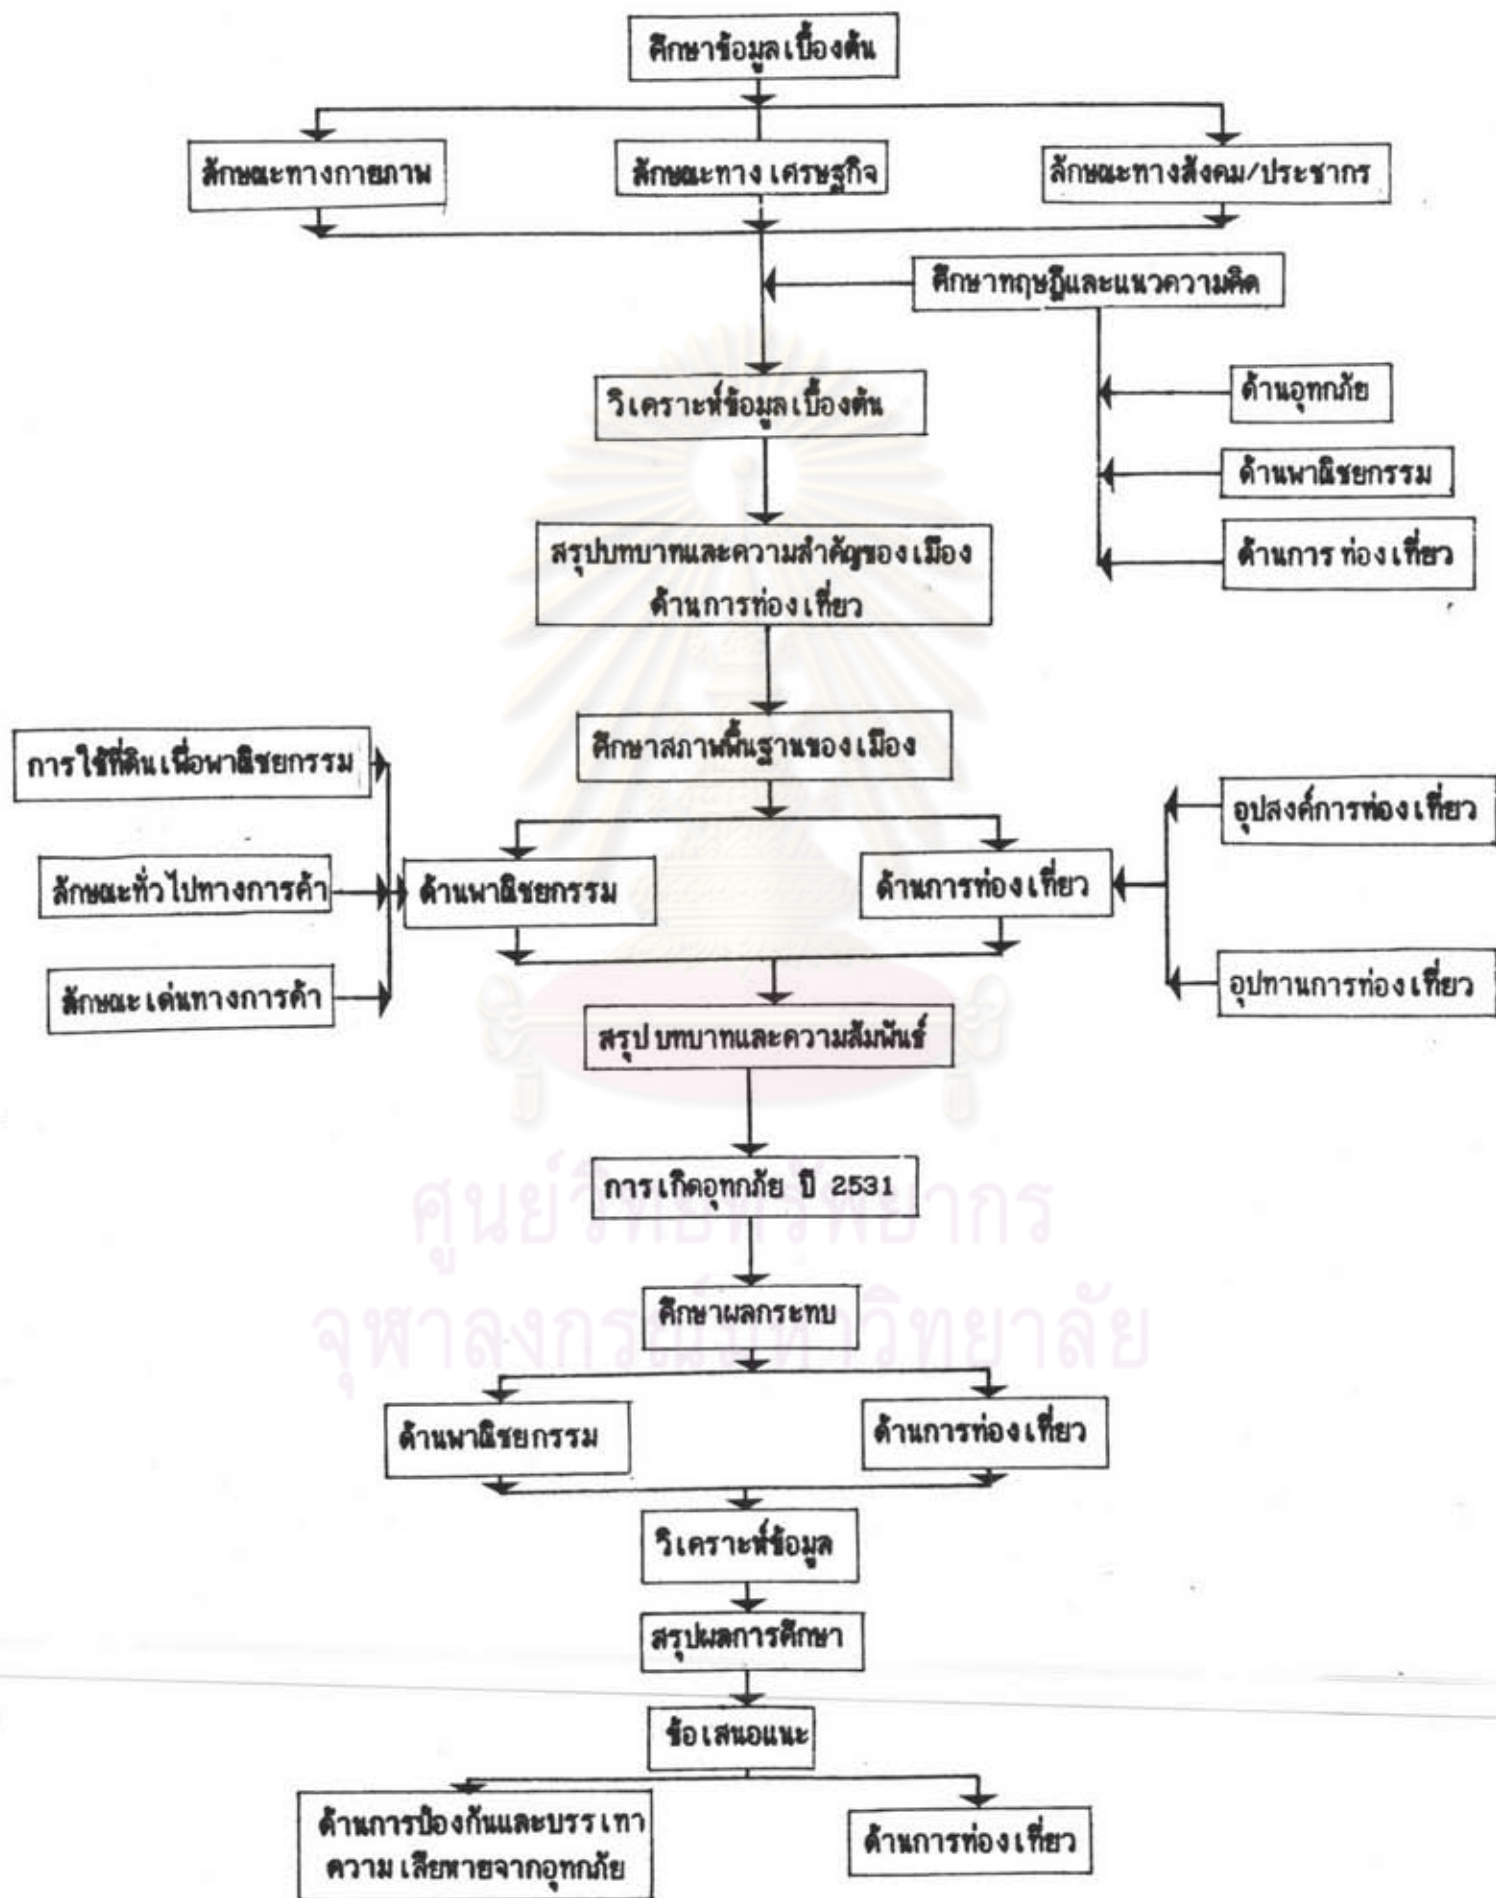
ศึกษาข้อมูลเบื้องต้น

ลักษณะทางกายภาพ

ลักษณะทาง เศรษฐกิจ

ลักษณะทางสังคม/ประชากร

ศึกษาทฤษฎีและแนวความคิด

ด้านอุทกภัย

ด้านพาณิชยกรรม

ด้านการ ท่องเที่ยว

วิเคราะห์ข้อมูลเบื้องต้น

สรุปบทบาทและความสำคัญของเมือง ด้านการท่องเที่ยว

ศึกษาสภาพพื้นฐานของเมือง

การใช้ที่ดินเพื่อพาณิชยกรรม

ลักษณะทั่วไปทางการค้า

ลักษณะ เด่นทางการค้า

ด้านพาณิชยกรรม

ด้านการท่องเที่ยว

อุปสงค์การท่องเที่ยว

อุปทานการท่องเที่ยว

สรุป บทบาทและความสัมพันธ์

การเกิดอุทกภัย ปี 2531

ศึกษาผลกระทบ

ด้านพาณิชยกรรม

ด้านการท่องเที่ยว

วิเคราะห์ข้อมูล

สรุปผลการศึกษา

ข้อเสนอแนะ

ด้านการป้องกันและบรรเทา ความ เสียหายจากอุทกภัย

ด้านการท่องเที่ยว

ศูนย์วิทยทรัพยากร
จุฬาลงกรณ์มหาวิทยาลัย